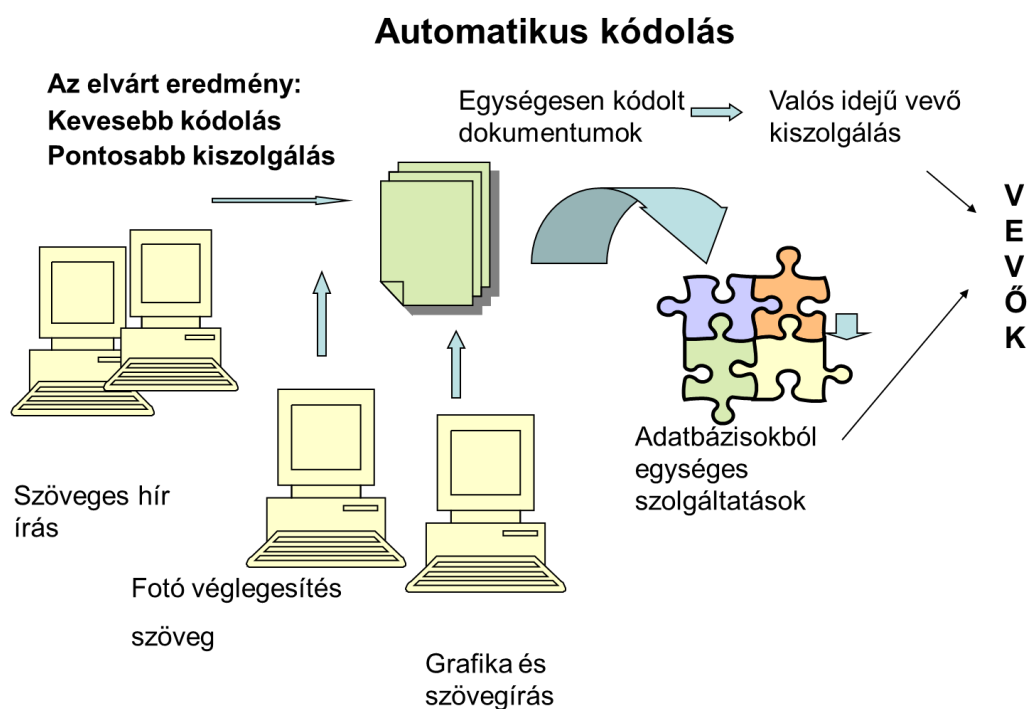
Automatikus kódolás

Az elvárt eredmény:
Kevesebb kódolás
Pontosabb kiszolgálás

Egységesen kódolt dokumentumok

Valós idejű vevő kiszolgálás

V
E
V
Ő
K

Adatbázisokból egységes szolgáltatások

Szöveges hír írás

Fotó véglegesítés

szöveg

Grafika és szövegírás